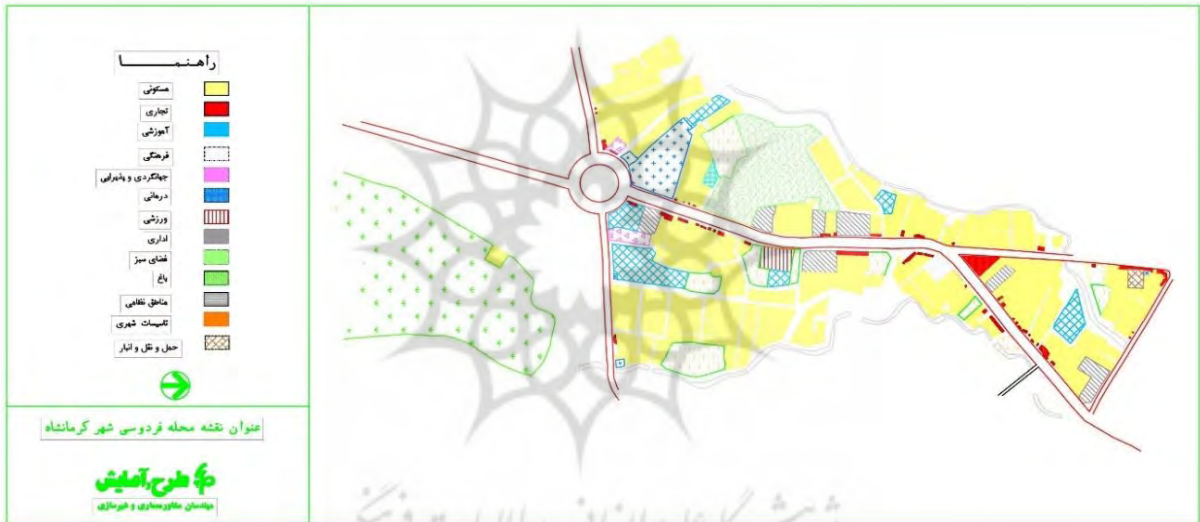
راهنما

مسکونی
تجاری
آموزشی
فرهنگی
جهانگردی و پذیرایی
درمانی
ورزشی
اداری
فضای سبز
باغ
مناطق نظامی
تاسیسات شهری
حمل و نقل و انبار

عنوان نقشه محله فردوسی شهر کرمانشاه

طرح آمایش
مهندسان مشاور معماری و شهرسازی

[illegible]